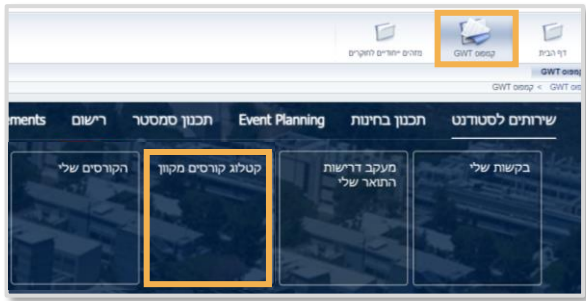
דף הבית
קמפוס GWT
מזהים יחודיים לחוקרים

קמפוס GWT
קמפוס GWT < GWT

שירותים לסטודנט
תכנון בחינות
Event Planning
תכנון סמסטר
רישום
ements

בקשות שלי
מעקב דרישות התואר שלי
קטלוג קורסים מקוון
הקורסים שלי